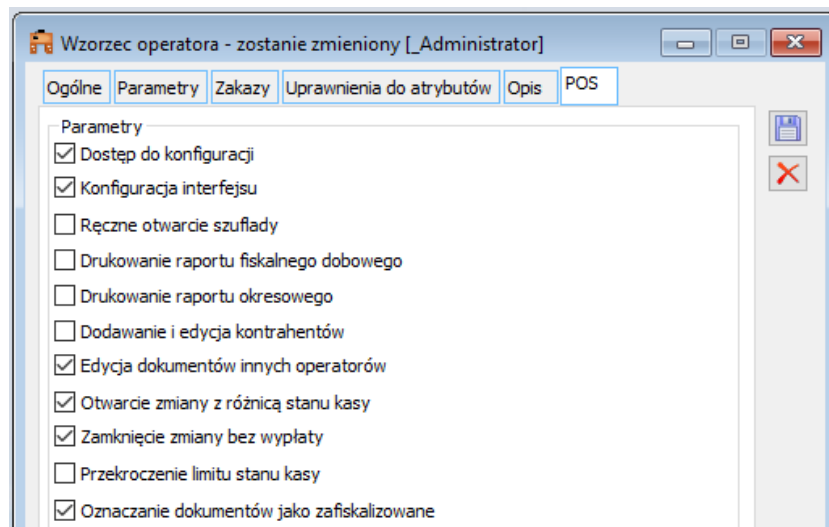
Wzorzec operatora - zostanie zmieniony [_Administrator]

Ogólne | Parametry | Zakazy | Uprawnienia do atrybutów | Opis | POS

Parametry

☑ Dostęp do konfiguracji
☑ Konfiguracja interfejsu
☐ Ręczne otwarcie szuflady
☐ Drukowanie raportu fiskalnego dobowego
☐ Drukowanie raportu okresowego
☐ Dodawanie i edycja kontrahentów
☑ Edycja dokumentów innych operatorów
☑ Otwarcie zmiany z różnicą stanu kasy
☑ Zamknięcie zmiany bez wypłaty
☐ Przekroczenie limitu stanu kasy
☑ Oznaczanie dokumentów jako zafiskalizowane